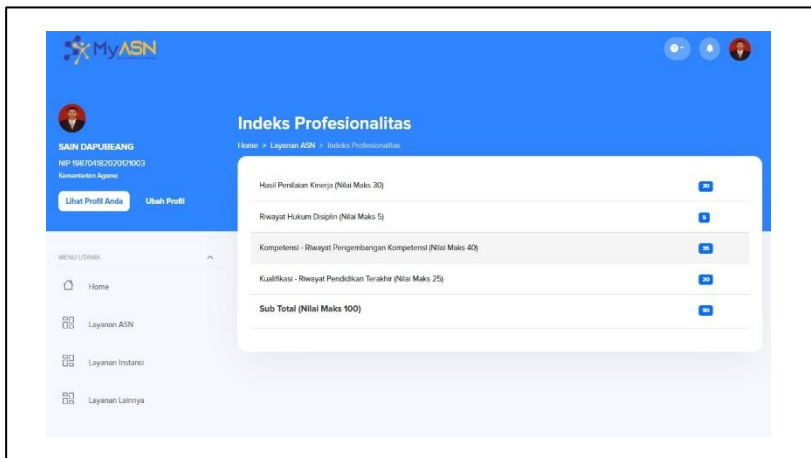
MyASN

SAIN DAPUBEANG
NIP 198704182020121003
Kementerian Agama

Lihat Profil Anda
Ubah Profil

MENU UTAMA

Home

Layanan ASN

Layanan Instansi

Layanan Lainnya

Indeks Profesionalitas

Home > Layanan ASN > Indeks Profesionalitas

| | |
|---|---|
| Hasil Penilaian Kinerja (Nilai Maks 30) | 30 |
| Riwayat Hukum Disiplin (Nilai Maks 5) | 5 |
| Kompetensi - Riwayat Pengembangan Kompetensi (Nilai Maks 40) | 35 |
| Kualifikasi - Riwayat Pendidikan Terakhir (Nilai Maks 25) | 20 |
| Sub Total (Nilai Maks 100) | 90 |